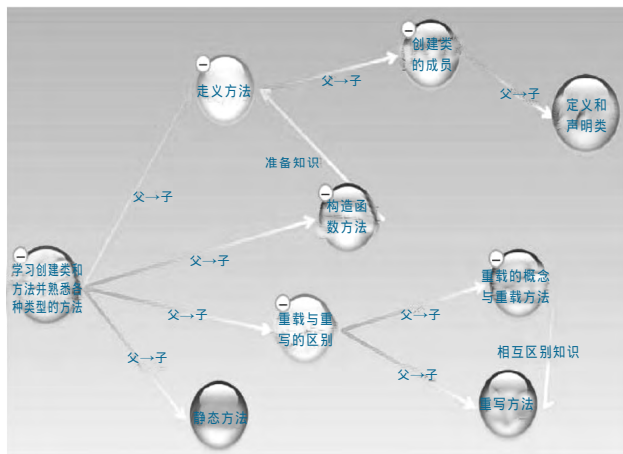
学习创建类和方法并熟悉各种类型的方法

父→子

走义方法

父→子

创建类的成员

父→子

定义和声明类

准备知识

父→子

构造函数方法

父→子

重载与重写的区别

父→子

重载的概念与重载方法

父→子

重写方法

相互区别知识

父→子

静态方法

−

−

−

−

−

−